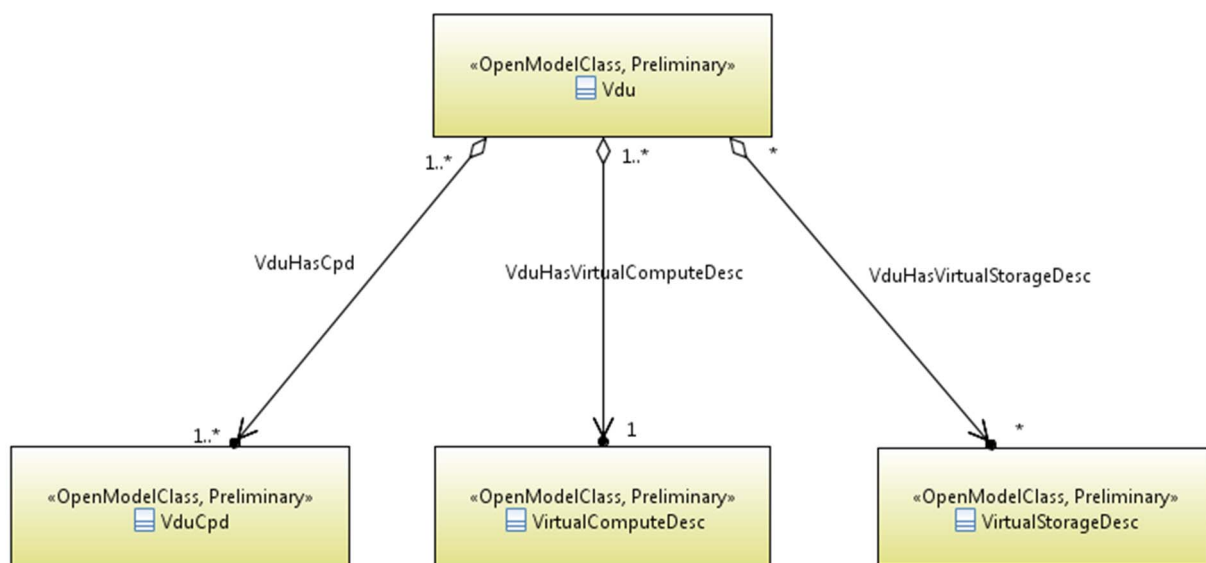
«OpenModelClass, Preliminary»
Vdu

1..*

1..*

*

VduHasCpd

VduHasVirtualComputeDesc

VduHasVirtualStorageDesc

1..*

1

*

«OpenModelClass, Preliminary»
VduCpd

«OpenModelClass, Preliminary»
VirtualComputeDesc

«OpenModelClass, Preliminary»
VirtualStorageDesc